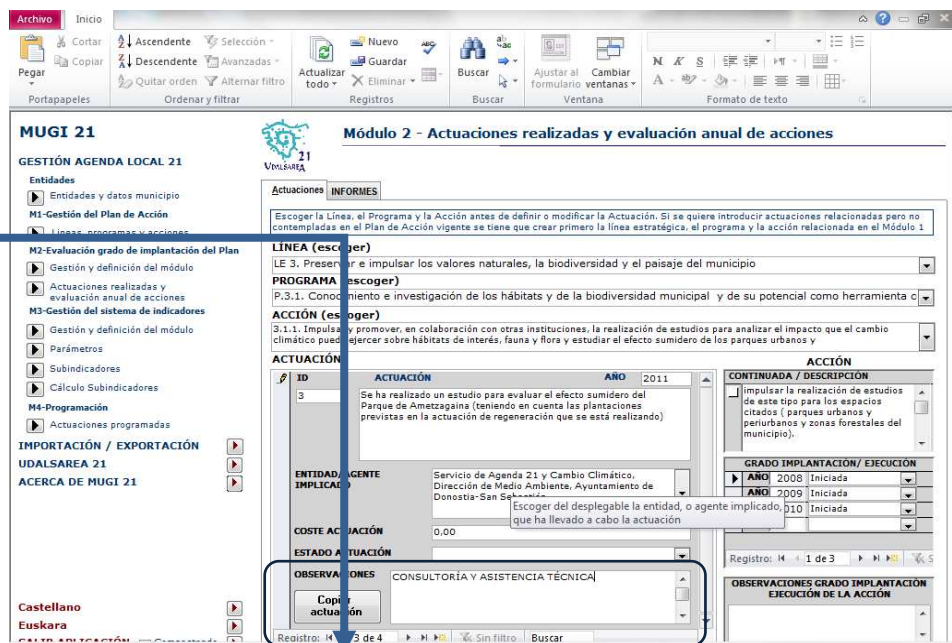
Archivo Inicio

Pegar
Cortar
Copiar
Portapapeles
Ascendente
Descendente
Quitar orden
Selección
Avanzadas
Alternar filtro
Ordenar y filtrar
Actualizar todo
Nuevo
Guardar
Eliminar
Registros
Buscar
Buscar
Ajustar al formulario
Cambiar ventanas
Ventana
N K S
Formato de texto

MUGI 21
GESTIÓN AGENDA LOCAL 21
Entidades
Entidades y datos municipio
M1-Gestión del Plan de Acción
Líneas, programas y acciones
M2-Evaluación grado de implantación del Plan
Gestión y definición del módulo
Actuaciones realizadas y evaluación anual de acciones
M3-Gestión del sistema de indicadores
Gestión y definición del módulo
Parámetros
Subindicadores
Cálculo Subindicadores
M4-Programación
Actuaciones programadas
IMPORTACIÓN / EXPORTACIÓN
UDALSAREA 21
ACERCA DE MUGI 21

Castellano
Euskara
SALIR APLICACIÓN Compactando

UDALSAREA 21
Módulo 2 - Actuaciones realizadas y evaluación anual de acciones

Actuaciones INFORMES

Escoger la Línea, el Programa y la Acción antes de definir o modificar la Actuación. Si se quiere introducir actuaciones relacionadas pero no contempladas en el Plan de Acción vigente se tiene que crear primero la línea estratégica, el programa y la acción relacionada en el Módulo 1

LÍNEA (escoger)
LE 3. Preservar e impulsar los valores naturales, la biodiversidad y el paisaje del municipio
PROGRAMA (escoger)
P.3.1. Conocimiento e investigación de los hábitats y de la biodiversidad municipal y de su potencial como herramienta c
ACCIÓN (escoger)
3.1.1. Impulsar y promover, en colaboración con otras instituciones, la realización de estudios para analizar el impacto que el cambio climático puede ejercer sobre hábitats de interés, fauna y flora y estudiar el efecto sumidero de los parques urbanos y

ACTUACIÓN
ID ACTUACIÓN AÑO 2011
3 Se ha realizado un estudio para evaluar el efecto sumidero del Parque de Ametzagaina (teniendo en cuenta las plantaciones previstas en la actuación de regeneración que se está realizando)

ENTIDAD/AGENTE IMPLICADO
Servicio de Agenda 21 y Cambio Climático, Dirección de Medio Ambiente, Ayuntamiento de Donostia-San Sebastián

Escoger del desplegable la entidad, o agente implicado, que ha llevado a cabo la actuación

COSTE ACTUACIÓN 0,00
ESTADO ACTUACIÓN
OBSERVACIONES CONSULTORÍA Y ASISTENCIA TÉCNICA
Copiar actuación
Registro: 3 de 4 Sin filtro Buscar

ACCIÓN
CONTINUADA / DESCRIPCIÓN
impulsar la realización de estudios de este tipo para los espacios citados ( parques urbanos y periurbanos y zonas forestales del municipio).

GRADO IMPLANTACIÓN/ EJECUCIÓN
AÑO 2008 Iniciada
AÑO 2009 Iniciada
AÑO 2010 Iniciada
Registro: 1 de 3

OBSERVACIONES GRADO IMPLANTACIÓN EJECUCIÓN DE LA ACCIÓN